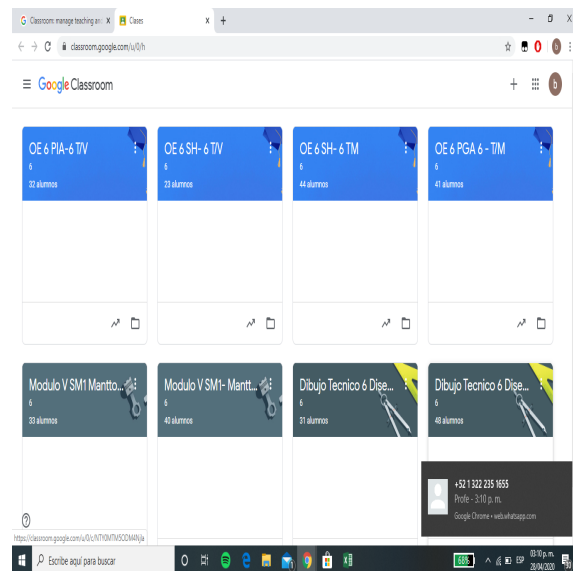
Classroom: manage teaching an | Clases | +

classroom.google.com/u/0/h

Google Classroom

OE 6 PIA-6 T/V
6
32 alumnos

OE 6 SH- 6 T/V
6
23 alumnos

OE 6 SH- 6 TM
6
44 alumnos

OE 6 PGA 6 - T/M
6
41 alumnos

Modulo V SM1 Mantto...
6
33 alumnos

Modulo V SM1- Mantt...
6
40 alumnos

Dibujo Tecnico 6 Dise...
6
31 alumnos

Dibujo Tecnico 6 Dise...
6
48 alumnos

+52 1 322 235 1655
Profe - 3:10 p. m.
Google Chrome • web.whatsapp.com

https://classroom.google.com/u/0/c/NTk0MTM5ODM4Njla

Escribe aquí para buscar

ESP 03:10 p. m. 28/04/2020